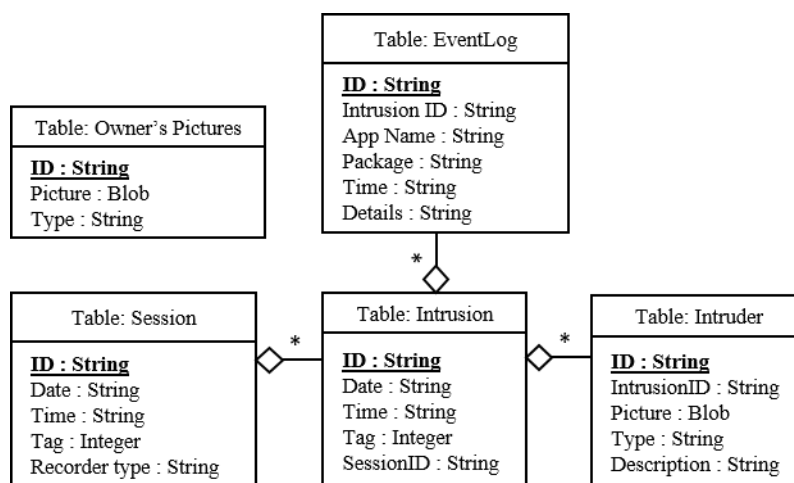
Table: EventLog

ID : String
Intrusion ID : String
App Name : String
Package : String
Time : String
Details : String

Table: Owner's Pictures

ID : String
Picture : Blob
Type : String

*

Table: Session

ID : String
Date : String
Time : String
Tag : Integer
Recorder type : String

*

Table: Intrusion

ID : String
Date : String
Time : String
Tag : Integer
SessionID : String

*

Table: Intruder

ID : String
IntrusionID : String
Picture : Blob
Type : String
Description : String